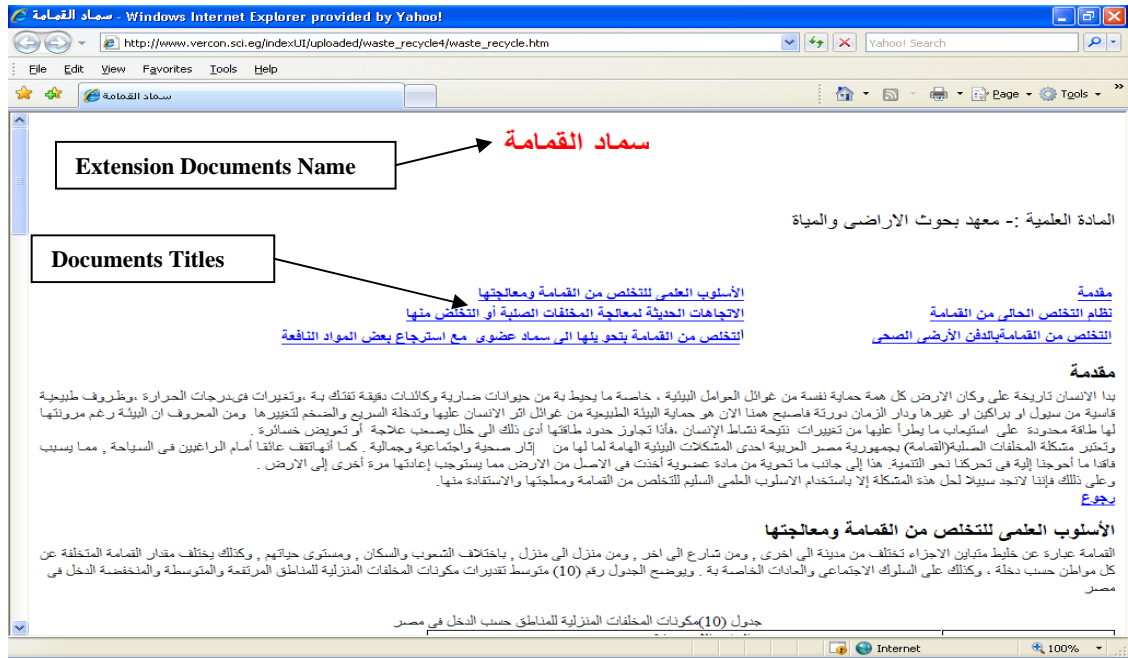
سماد القمامة - Windows Internet Explorer provided by Yahoo!

http://www.vercon.sci.eg/indexUI/uploaded/waste_recycle4/waste_recycle.htm

Yahoo! Search

File Edit View Favorites Tools Help

سماد القمامة

Page Tools

سماد القمامة

Extension Documents Name

المادة العلمية :- معهد بحوث الاراضى والمياة

Documents Titles

مقدمة

الأسلوب العلمى للتخلص من القمامة ومعالجتها

نظام التخلص الحالى من القمامة

الاتجاهات الحديثة لمعالجة المخلفات الصلبة أو التخلص منها

التخلص من القمامةبالدفن الأرضى الصحى

أتخلص من القمامة بتحو يلها الى سماد عضوى مع استرجاع بعض المواد النافعة

مقدمة

بدا الانسان تاريخة على وكان الارض كل همة حماية نفسة من غوائل العوامل البيئية ، خاصة ما يحيط بة من حيوانات ضارية وكائنات دقيقة تفتك بة ،وتغيرات فىدرجات الحرارة ،وظروف طبيعية قاسية من سيول او براكين او غيرها ودار الزمان دورتة فاصبح همنا الان هو حماية البيئة الطبيعية من غوائل اثر الانسان عليها وتدخلة السريع والضخم لتغييرها ومن المعروف ان البيئة رغم مرونتها لها طاقة محدودة على استيعاب ما يطرأ عليها من تغييرات نتيجة نشاط الإنسان ،فأذا تجاوز حدود طاقتها أدى ذلك الى خلل يصعب علاجة أو تعويض خسائرة .

وتعتبر مشكلة المخلفات الصلبة(القمامة) بجمهورية مصر العربية احدى المشكلات البيئية الهامة لما لها من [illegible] إثار صحية واجتماعية وجمالية . كما أنهاتقف عائقا أمام الراغبين فى السياحة , مما يسبب فاقدا ما أحوجنا إلية فى تحركنا نحو التنمية. هذا إلى جانب ما تحوية من مادة عضوية أخذت فى الاصل من الارض مما يستوجب إعادتها مرة أخرى إلى الارض .

وعلى ذلك فإننا لانجد سبيلا لحل هذة المشكلة إلا باستخدام الاسلوب العلمى السليم للتخلص من القمامة ومعلجتها والاستفادة منها.

رجوع

الأسلوب العلمى للتخلص من القمامة ومعالجتها

القمامة عبارة عن خليط متباين الاجزاء تختلف من مدينة الى اخرى , ومن شارع الى اخر , ومن منزل الى منزل , باختلاف الشعوب والسكان , ومستوى حياتهم , وكذلك يختلف مقدار القمامة المتخلفة عن كل مواطن حسب دخلة ، وكذلك على السلوك الاجتماعى والعادات الخاصة بة . ويوضح الجدول رقم (10) متوسط تقديرات مكونات المخلفات المنزلية للمناطق المرتفعة والمتوسطة والمنخفضة الدخل فى مصر

جدول (10)مكونات المخلفات المنزلية للمناطق حسب الدخل فى مصر

Internet 100%